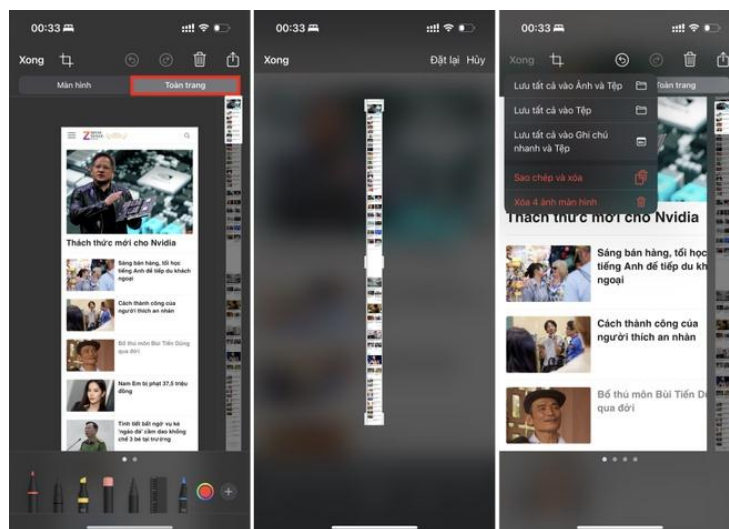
00:33

Xong

Màn hình

Toàn trang

Z

Thách thức mới cho Nvidia

Sáng bán hàng, tối học tiếng Anh để tiếp du khách ngoại

Cách thành công của người thích an nhàn

Bố thủ môn Bùi Tiến Dũng qua đời

Nam Em bị phạt 37,5 triệu đồng

Tình tiết bất ngờ vụ kẻ 'ngáo đá' cầm dao khống chế 3 bé tại trường

00:33

Xong

Đặt lại Hủy

00:33

Xong

Toàn trang

Lưu tất cả vào Ảnh và Tệp

Lưu tất cả vào Tệp

Lưu tất cả vào Ghi chú nhanh và Tệp

Sao chép và xóa

Xóa 4 ảnh màn hình

Thách thức mới cho Nvidia

Sáng bán hàng, tối học tiếng Anh để tiếp du kh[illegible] ngoại

Cách thành công của người thích an nhàn

Bố thủ môn Bùi Tiến D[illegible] qua đời